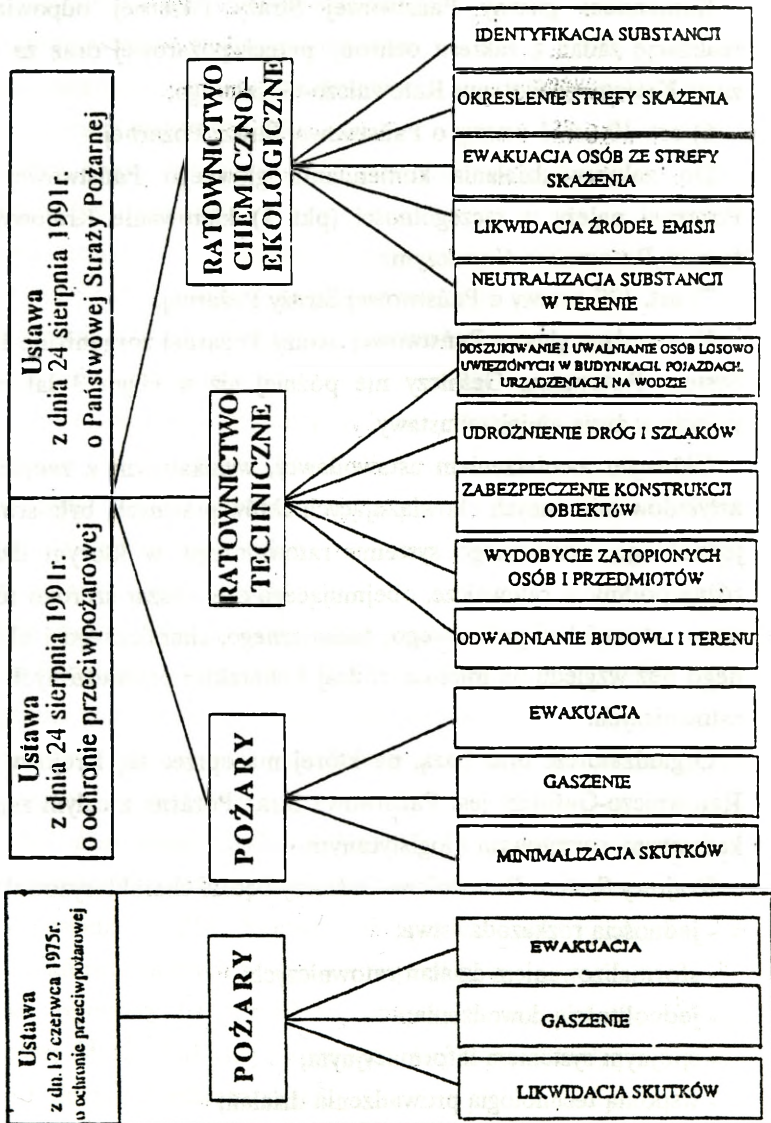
Ustawa z dnia 24 sierpnia 1991r. o Państwowej Straży Pożarnej

Ustawa z dnia 24 sierpnia 1991r. o ochronie przeciwpożarowej

RATOWNICTWO CHEMICZNO-EKOLOGICZNE

IDENTYFIKACJA SUBSTANCJI

OKREŚLENIE STREFY SKAŻENIA

EWAKUACJA OSÓB ZE STREFY SKAŻENIA

LIKWIDACJA ŹRÓDEŁ EMISJI

NEUTRALIZACJA SUBSTANCJI W TERENIE

RATOWNICTWO TECHNICZNE

DOSZUKIWANIE I UWALNIANIE OSÓB LOSOWO UWIĘZIONYCH W BUDYNKACH, POJAZDACH, URZĄDZENIACH, NA WODZIE

UDROŻNIENIE DRÓG I SZLAKÓW

ZABEZPIECZENIE KONSTRUKCJI OBIEKTÓW

WYDOBYCIE ZATOPIONYCH OSÓB I PRZEDMIOTÓW

ODWADNIANIE BUDOWLI I TERENU

POŻARY

EWAKUACJA

GASZENIE

MINIMALIZACJA SKUTKÓW

Ustawa z dn. 12 czerwca 1975r. o ochronie przeciwpożarowej

POŻARY

EWAKUACJA

GASZENIE

LIKWIDACJA SKUTKÓW